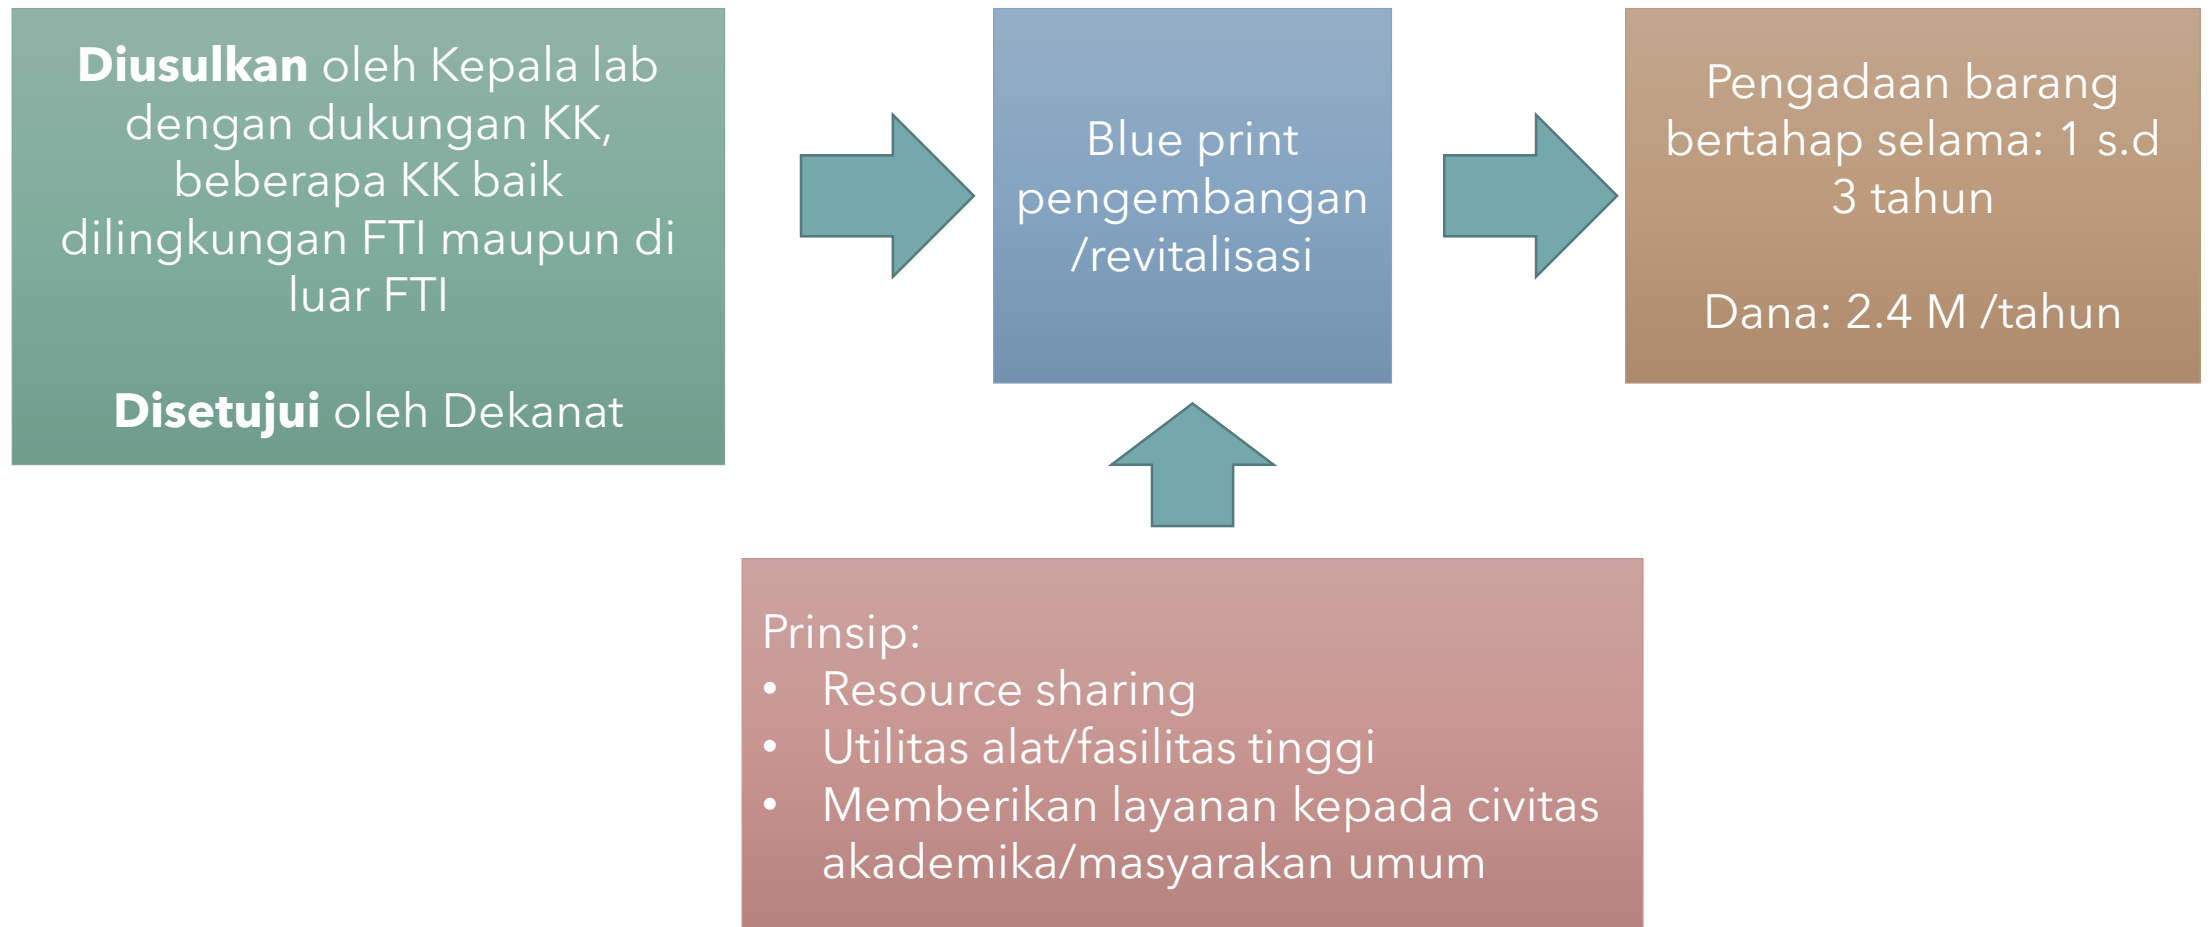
**Diusulkan** oleh Kepala lab dengan dukungan KK, beberapa KK baik dilingkungan FTI maupun di luar FTI

**Disetujui** oleh Dekanat

Blue print pengembangan /revitalisasi

Pengadaan barang bertahap selama: 1 s.d 3 tahun

Dana: 2.4 M /tahun

Prinsip:
• Resource sharing
• Utilitas alat/fasilitas tinggi
• Memberikan layanan kepada civitas akademika/masyarakan umum